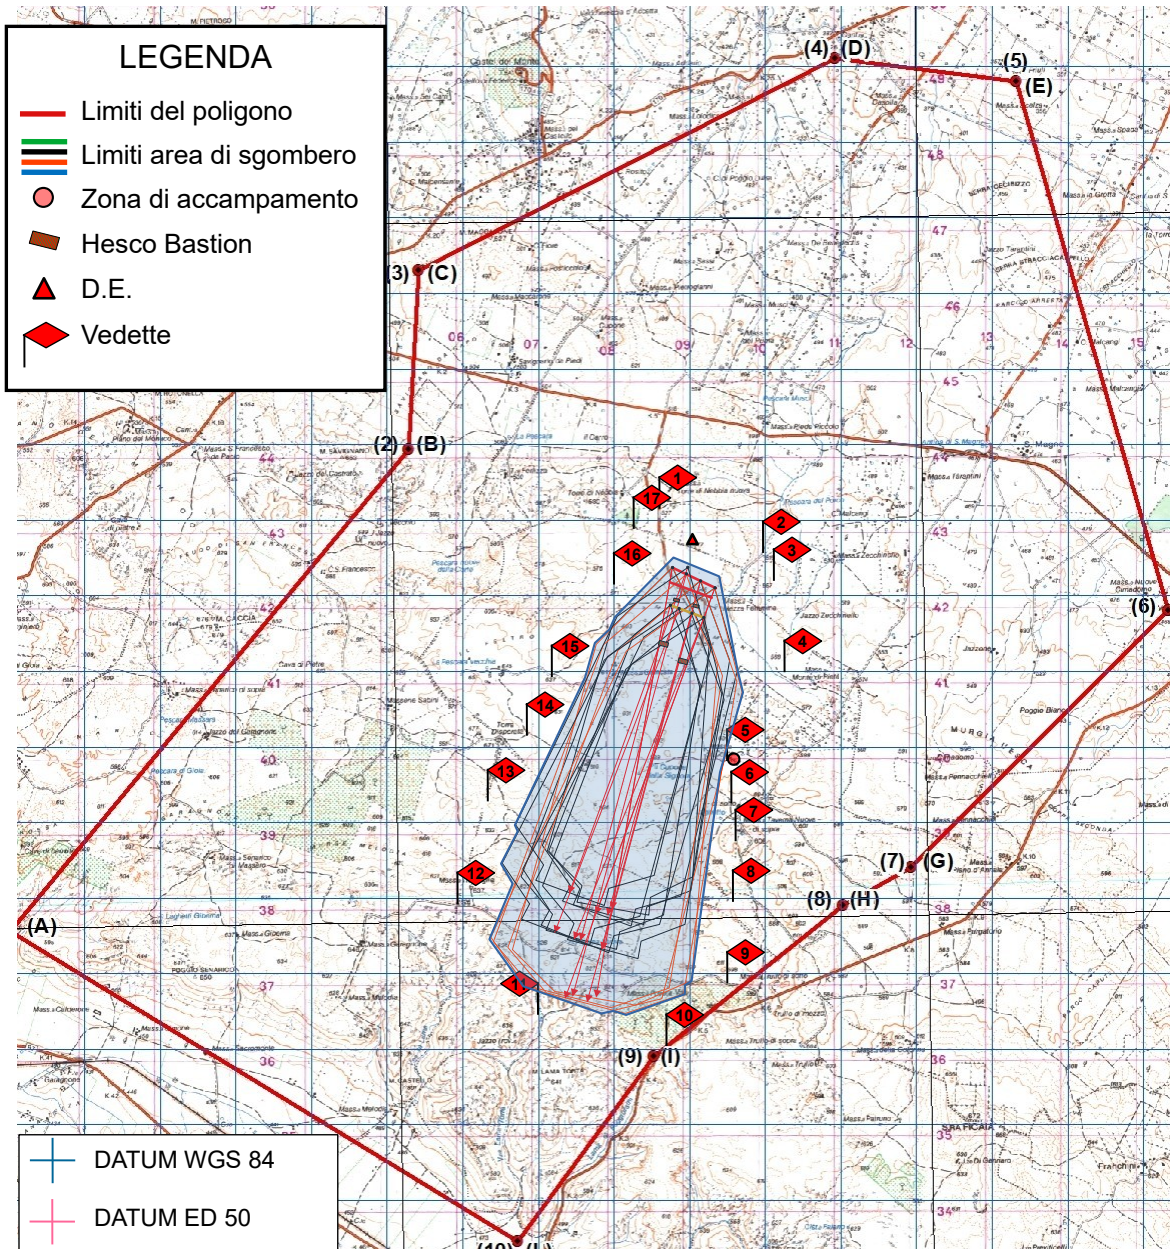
LEGENDA
Limiti del poligono
Limiti area di sgombero
Zona di accampamento
Hesco Bastion
D.E.
Vedette

(4) (D)
(5) (E)
(3) (C)
(2) (B)
(6)
(A)
(7) (G)
(8) (H)
(9) (I)
(10) (L)

1
2
3
4
5
6
7
8
9
10
11
12
13
14
15
16
17

DATUM WGS 84
DATUM ED 50